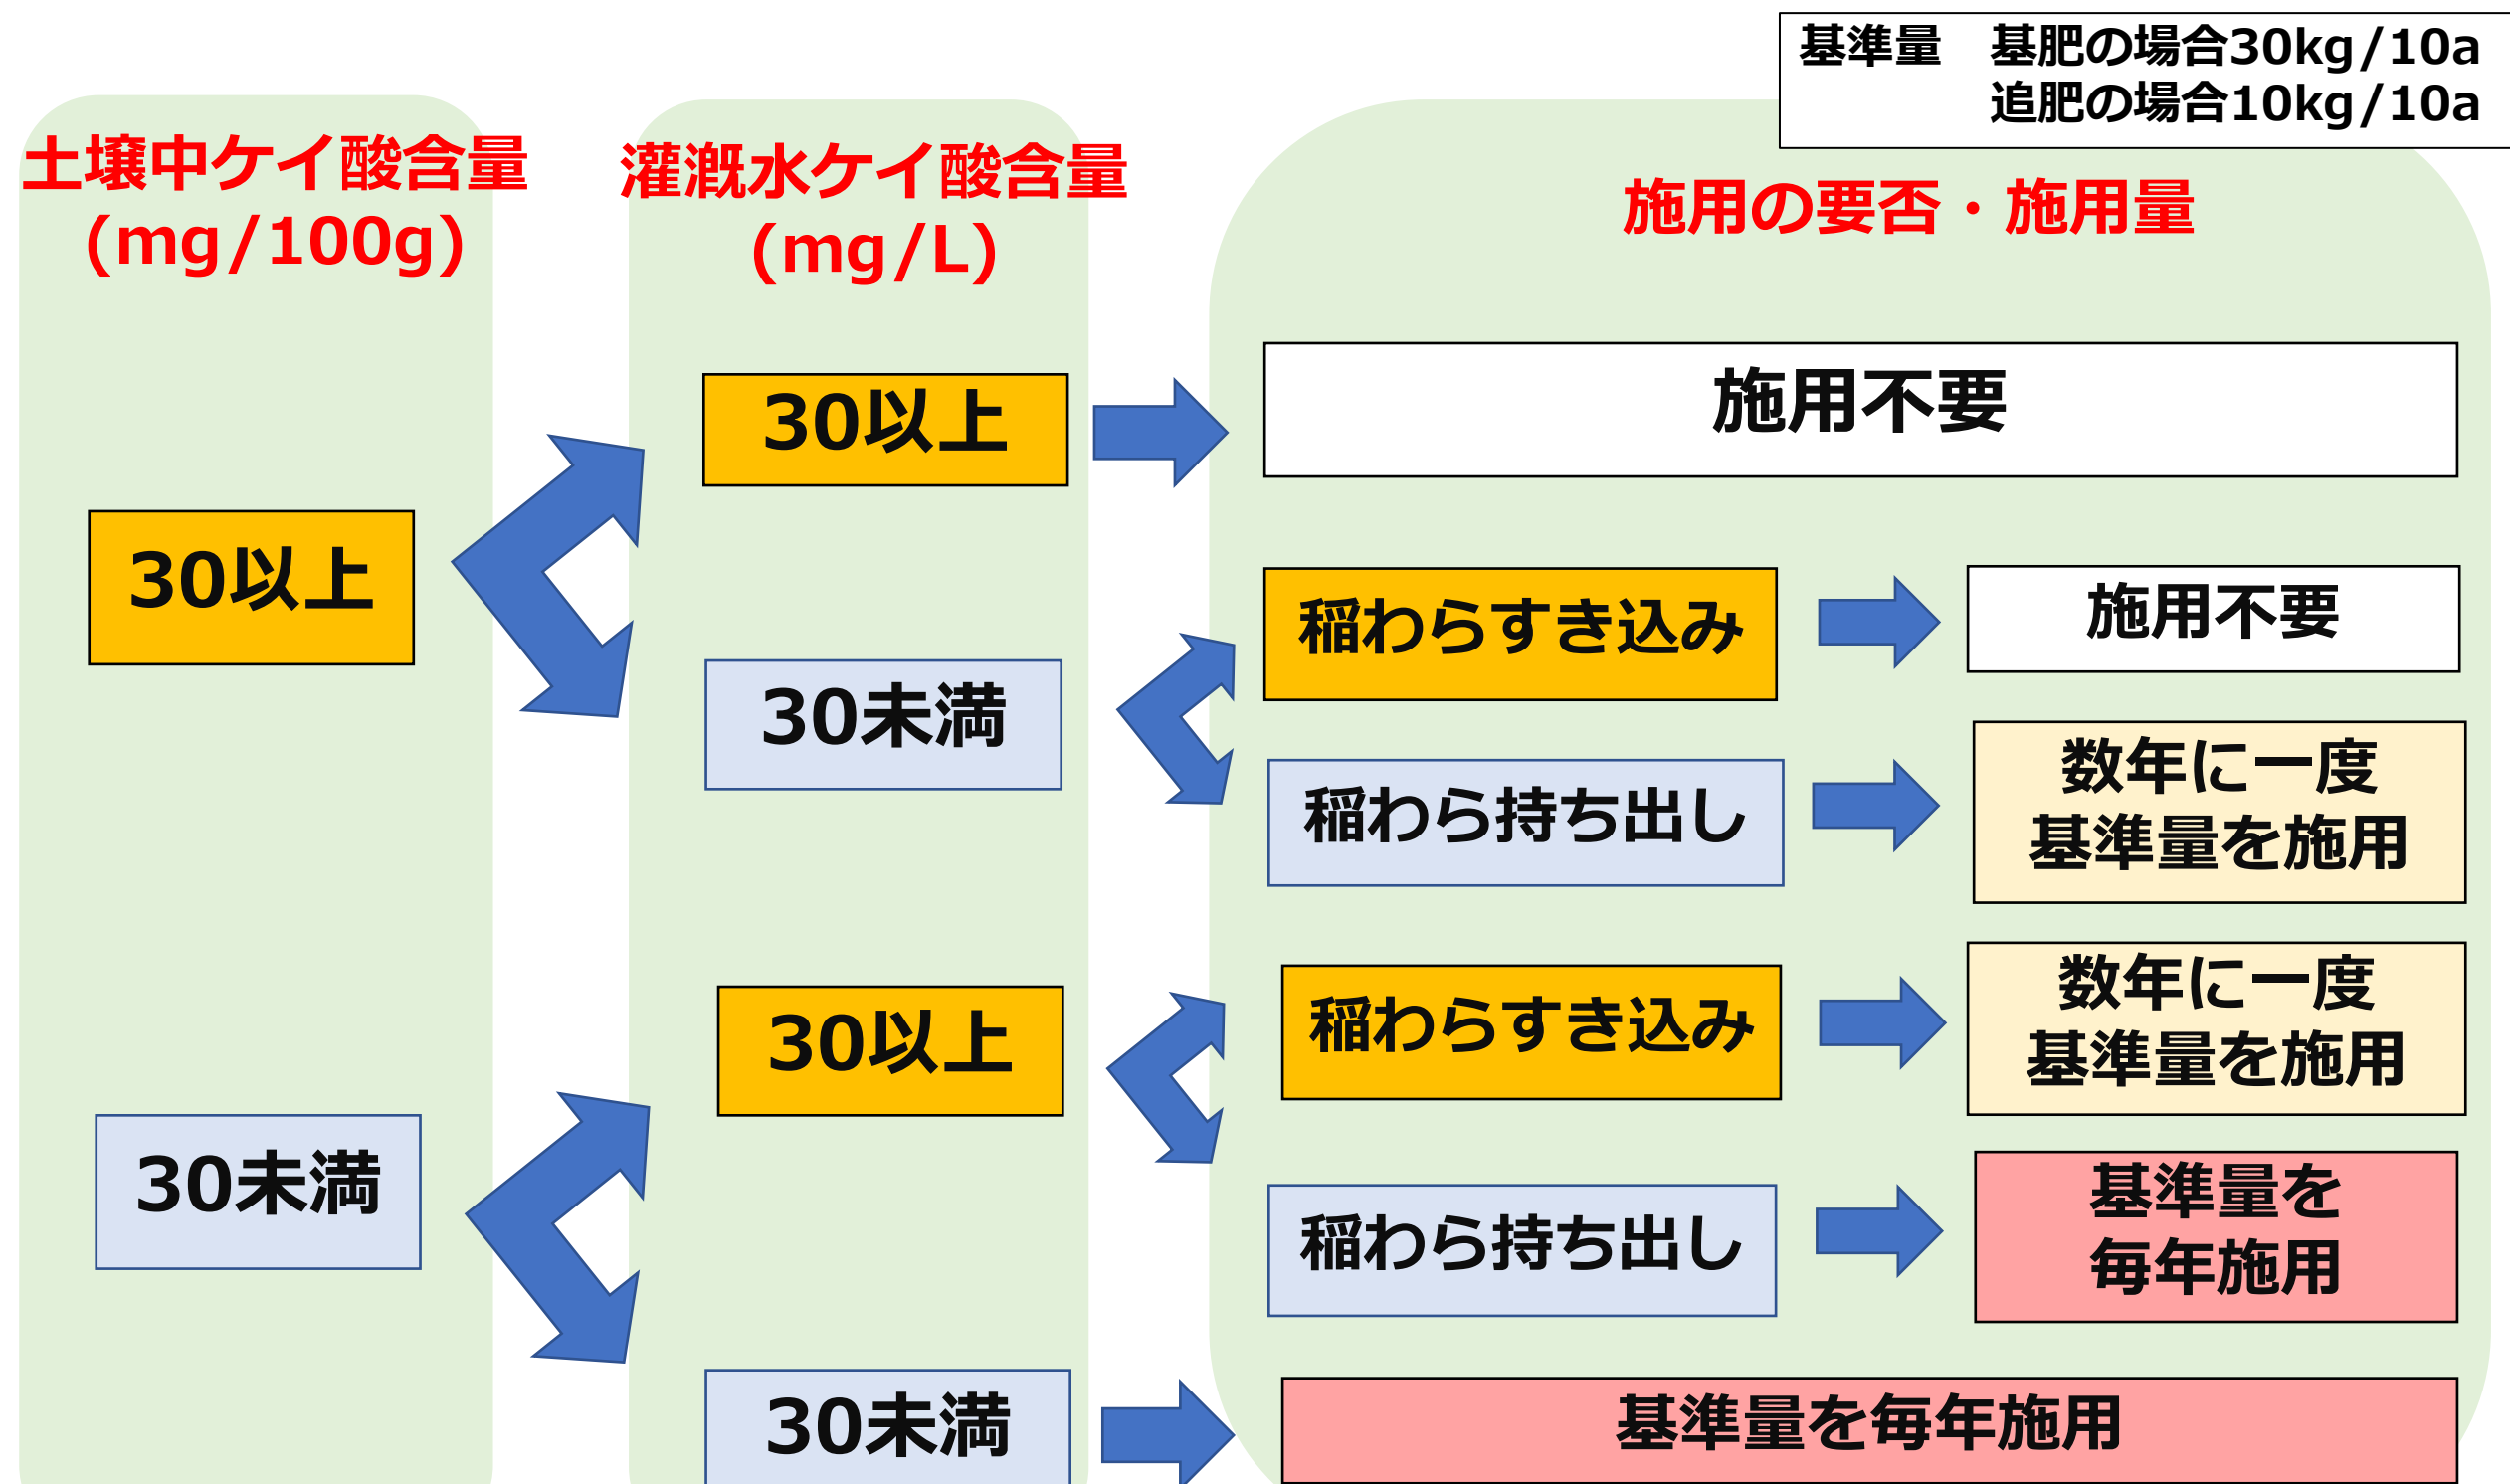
基準量　基肥の場合30kg/10a
追肥の場合10kg/10a

土壌中ケイ酸含量
(mg/100g)

灌漑水ケイ酸含量
(mg/L)

施用の要否・施用量

30以上

30以上

施用不要

30未満

稲わらすき込み

施用不要

稲わら持ち出し

数年に一度
基準量を施用

30未満

30以上

稲わらすき込み

数年に一度
基準量を施用

稲わら持ち出し

基準量を
毎年施用

30未満

基準量を毎年施用